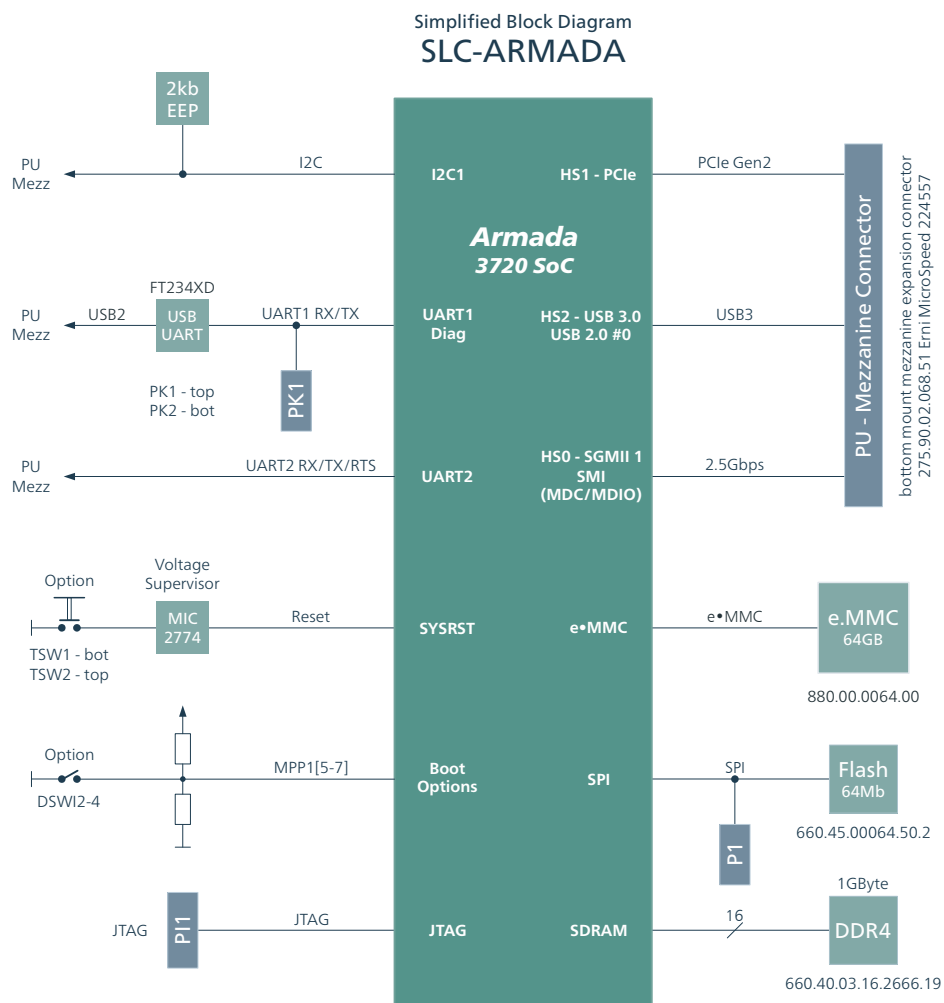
Simplified Block Diagram
SLC-ARMADA

2kb EEP

PU Mezz

I2C

I2C1

HS1 - PCIe

PCIe Gen2

Armada
3720 SoC

FT234XD

PU Mezz

USB2

USB UART

UART1 RX/TX

UART1 Diag

HS2 - USB 3.0 USB 2.0 #0

USB3

PK1 - top
PK2 - bot

PK1

PU Mezz

UART2 RX/TX/RTS

UART2

HS0 - SGMII 1 SMI (MDC/MDIO)

2.5Gbps

PU - Mezzanine Connector

bottom mount mezzanine expansion connector
275.90.02.068.51 Erni MicroSpeed 224557

Option

Voltage Supervisor

MIC 2774

Reset

SYSRST

e•MMC

e•MMC

e.MMC
64GB

TSW1 - bot
TSW2 - top

880.00.0064.00

Option

MPP1[5-7]

Boot Options

SPI

SPI

Flash
64Mb

DSWI2-4

660.45.00064.50.2

P1

1GByte

JTAG

PI1

JTAG

JTAG

SDRAM

16

DDR4

660.40.03.16.2666.19